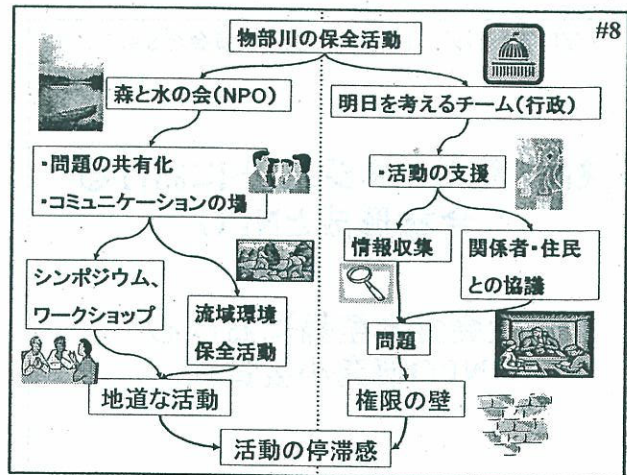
#8

物部川の保全活動

森と水の会(NPO)

明日を考えるチーム(行政)

・問題の共有化
・コミュニケーションの場

・活動の支援

シンポジウム、ワークショップ

流域環境保全活動

情報収集

関係者・住民との協議

問題

地道な活動

権限の壁

活動の停滞感